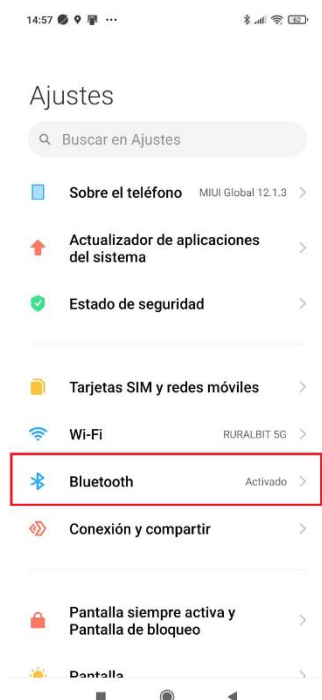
14:57 ··· 62

Ajustes

Buscar en Ajustes

Sobre el teléfono MIUI Global 12.1.3

Actualizador de aplicaciones del sistema

Estado de seguridad

Tarjetas SIM y redes móviles

Wi-Fi RURALBIT 5G

Bluetooth Activado

Conexión y compartir

Pantalla siempre activa y Pantalla de bloqueo

Pantalla